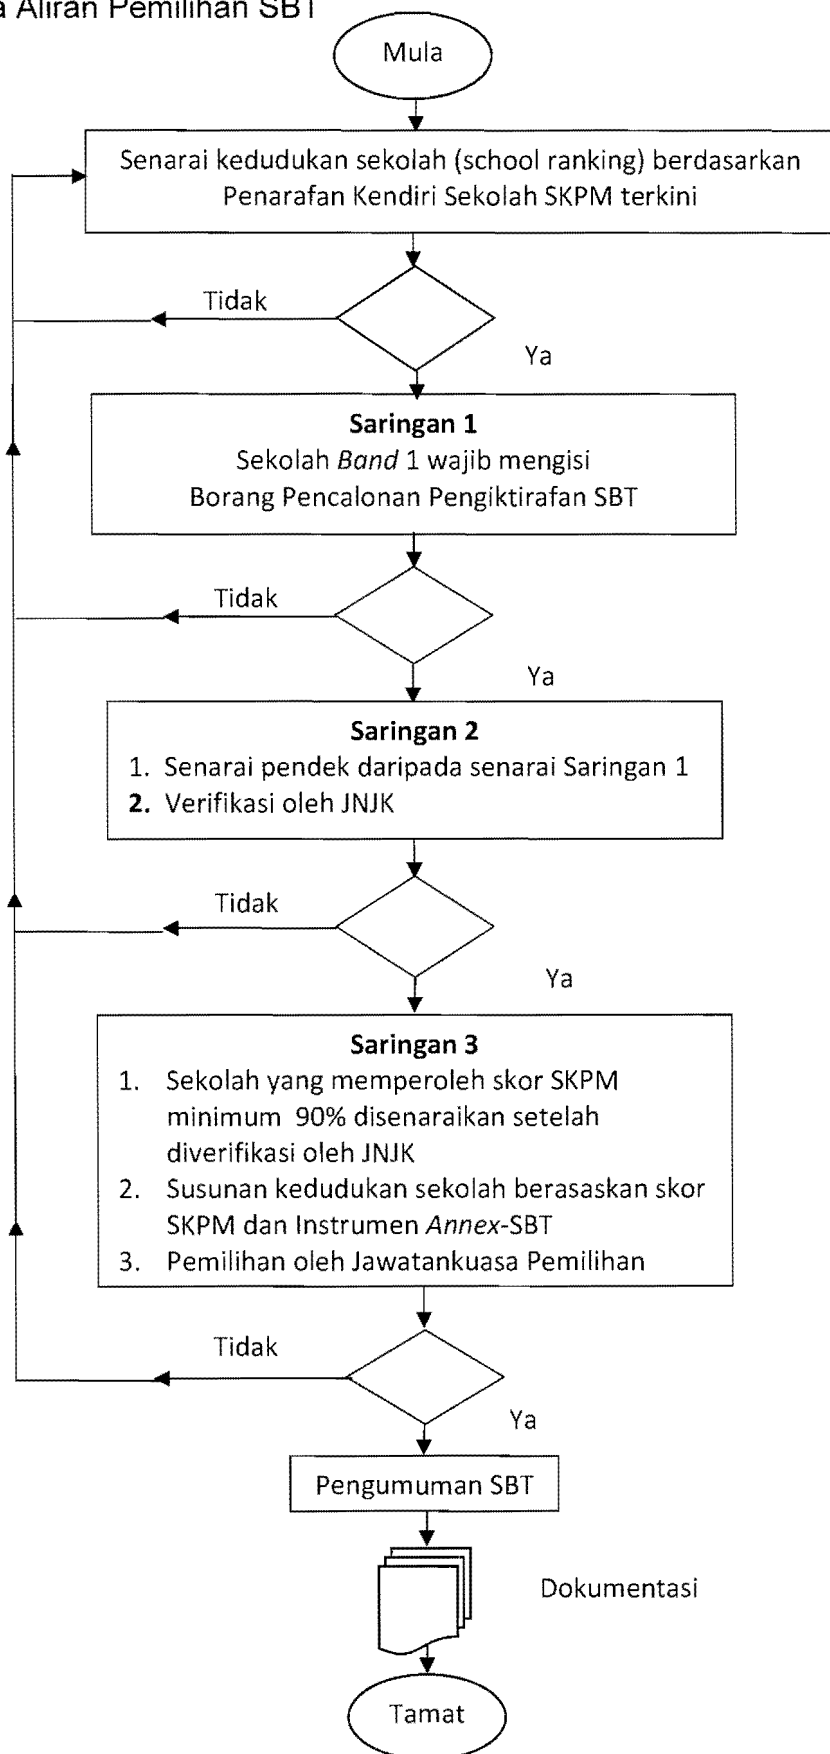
a Aliran Pemilihan SBT

Mula

Senarai kedudukan sekolah (school ranking) berdasarkan Penarafan Kendiri Sekolah SKPM terkini

Tidak

Ya

**Saringan 1**
Sekolah *Band* 1 wajib mengisi Borang Pencalonan Pengiktirafan SBT

Tidak

Ya

**Saringan 2**
1. Senarai pendek daripada senarai Saringan 1
**2.** Verifikasi oleh JNJK

Tidak

Ya

**Saringan 3**
1. Sekolah yang memperoleh skor SKPM minimum 90% disenaraikan setelah diverifikasi oleh JNJK
2. Susunan kedudukan sekolah berasaskan skor SKPM dan Instrumen *Annex*-SBT
3. Pemilihan oleh Jawatankuasa Pemilihan

Tidak

Ya

Pengumuman SBT

Dokumentasi

Tamat